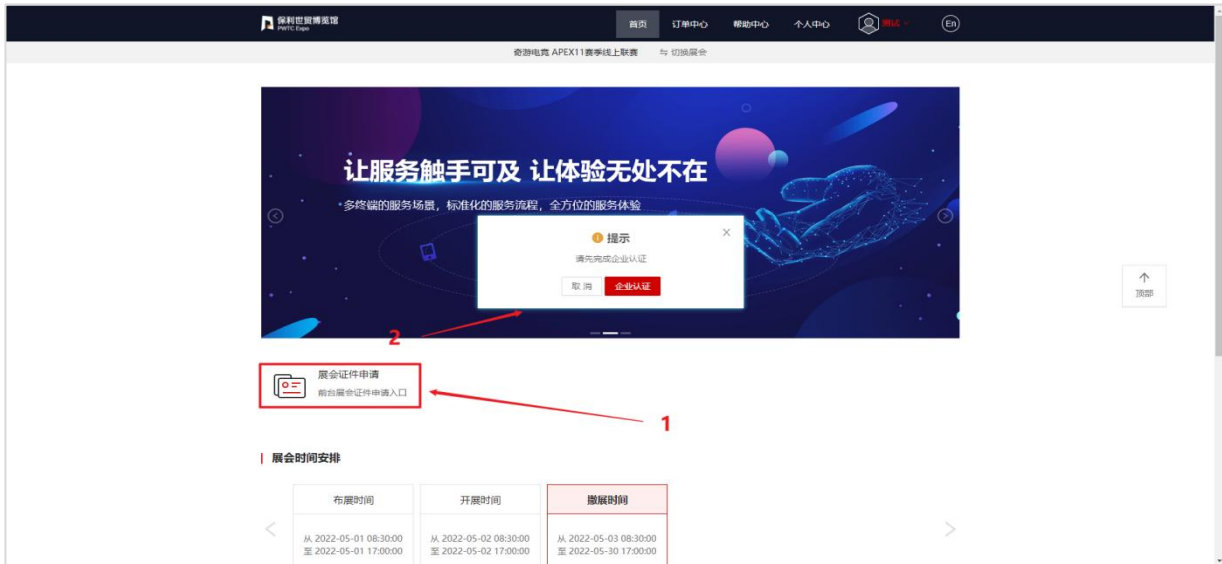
保利世贸博览馆
PWTC Expo

首页 订单中心 帮助中心 个人中心 测试 En

奇游电竞 APEX11赛季线上联赛 ⇆ 切换展会

让服务触手可及 让体验无处不在

多终端的服务场景，标准化的服务流程，全方位的服务体验

提示

请先完成企业认证

取 消 企业认证

2

↑
顶部

展会证件申请
前台展会证件申请入口

1

展会时间安排

| 布展时间 | 开展时间 | 撤展时间 |
|---|---|---|
| 从 2022-05-01 08:30:00 至 2022-05-01 17:00:00 | 从 2022-05-02 08:30:00 至 2022-05-02 17:00:00 | 从 2022-05-03 08:30:00 至 2022-05-30 17:00:00 |